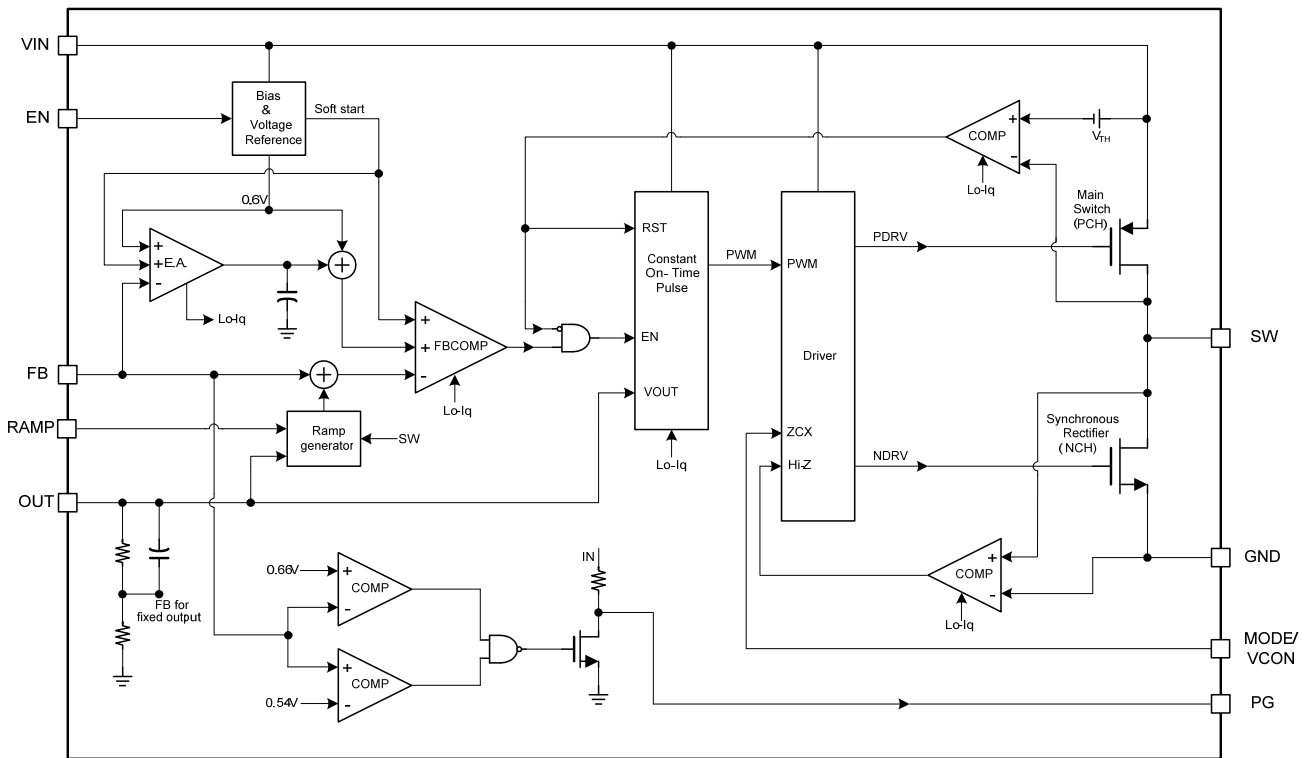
VIN

EN

FB

RAMP

OUT

Bias & Voltage Reference

Soft start

0.6V

+
+ E.A.
-

Lo-Iq

+
+ FBCOMP
-

Lo-Iq

Ramp generator

SW

RST

Constant On- Time Pulse

EN

VOUT

Lo-Iq

PWM

PWM

Driver

ZCX

Hi-Z

PDRV

NDRV

COMP

+
-

$V_{TH}$

Lo-Iq

Main Switch (PCH)

SW

Synchronous Rectifier (NCH)

GND

COMP

+
-

Lo-Iq

MODE/ VCON

PG

FB for fixed output

0.66V

+
-
COMP

+
-
COMP

0.54V

IN